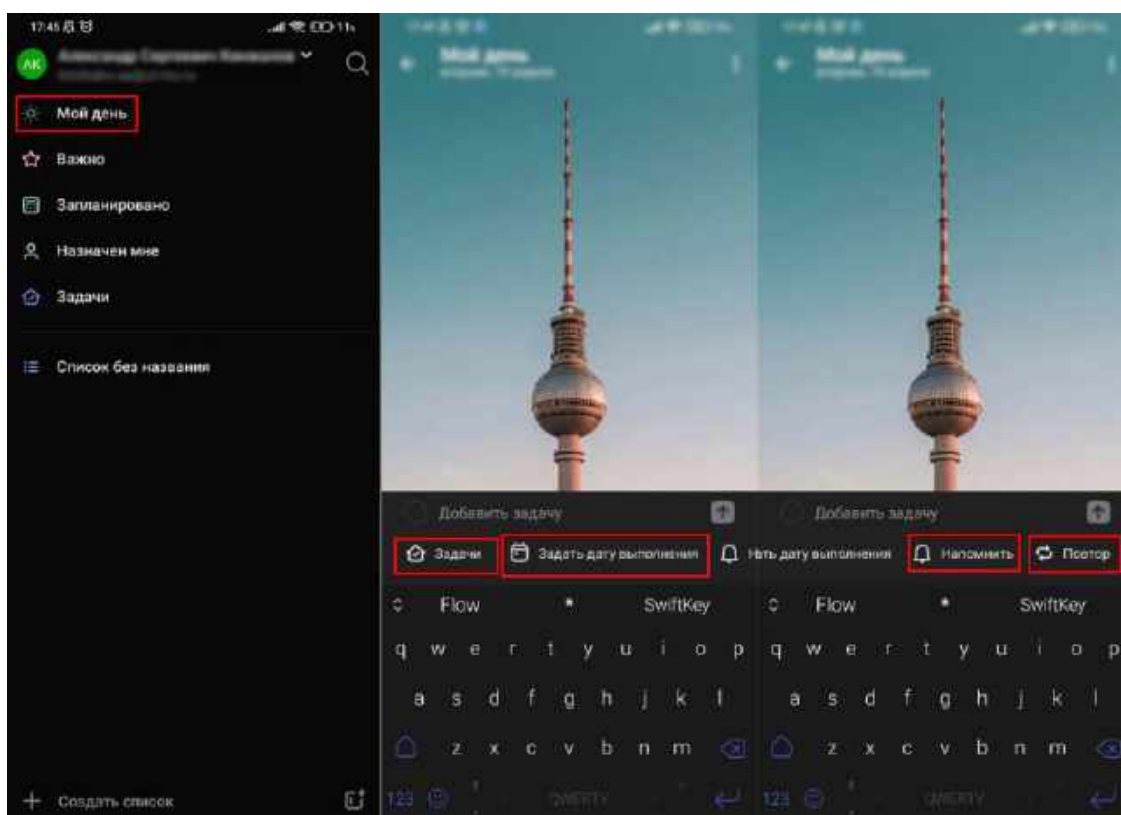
17:45

AK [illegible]

Мой день

Важно

Запланировано

Назначен мне

Задачи

Список без названия

Создать список

Мой день
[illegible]

Добавить задачу

Задачи

Задать дату выполнения

ать дату выполнения

Flow

SwiftKey

q w e r t y u i o p

a s d f g h j k l

z x c v b n m

123

QWERTY

Мой день
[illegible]

Добавить задачу

Напомнить

Повтор

Flow

SwiftKey

q w e r t y u i o p

a s d f g h j k l

z x c v b n m

123

QWERTY